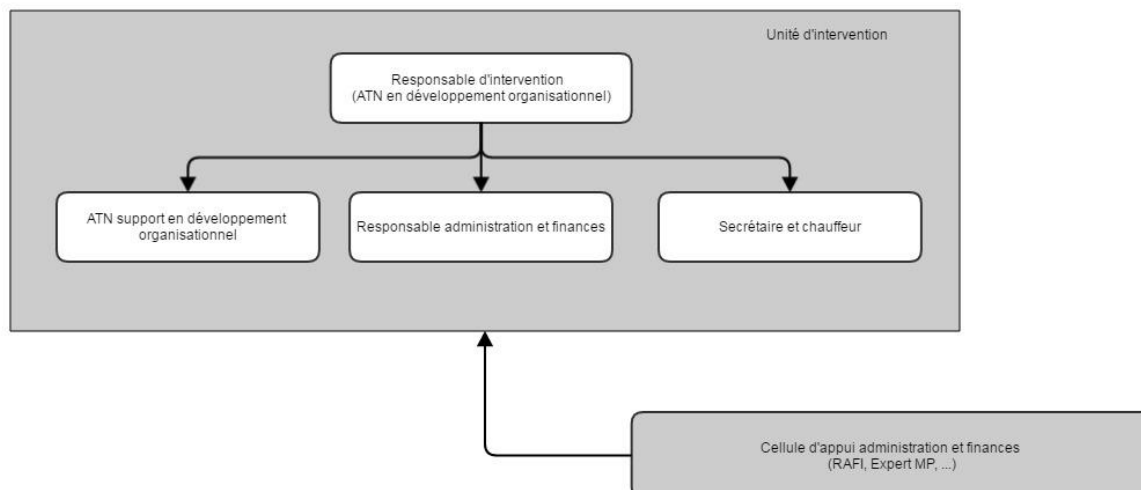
Unité d'intervention

Responsable d'intervention
(ATN en développement organisationnel)

ATN support en développement organisationnel

Responsable administration et finances

Secrétaire et chauffeur

Cellule d'appui administration et finances
(RAFI, Expert MP, ...)